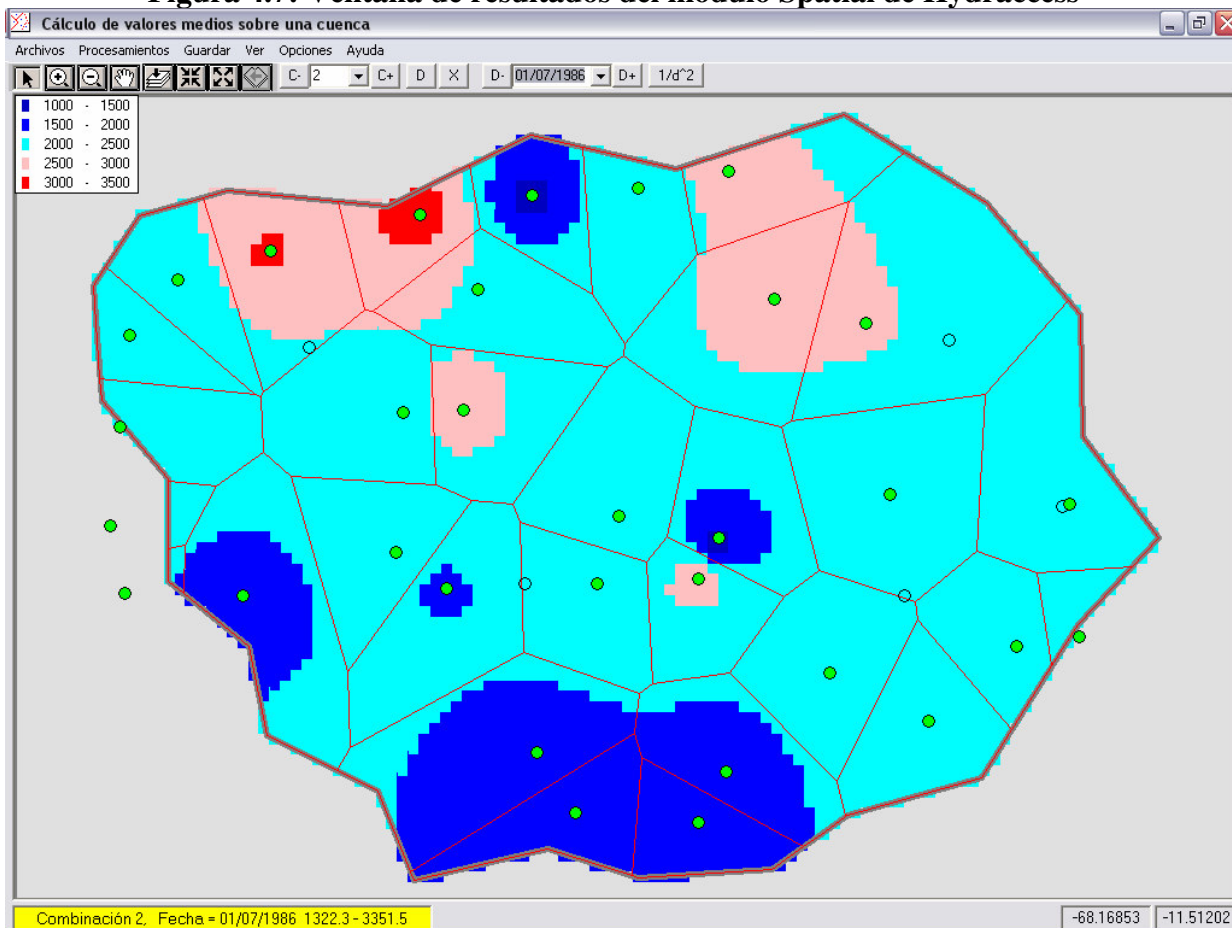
Figura 4.7: Ventana de resultados del módulo Spatial de Hydraccess

Cálculo de valores medios sobre una cuenca

Archivos Procesamientos Guardar Ver Opciones Ayuda

C- 2 C+ D X D- 01/07/1986 D+ 1/d^2

1000 - 1500
1500 - 2000
2000 - 2500
2500 - 3000
3000 - 3500

Combinación 2, Fecha = 01/07/1986 1322.3 - 3351.5

-68.16853 -11.51202